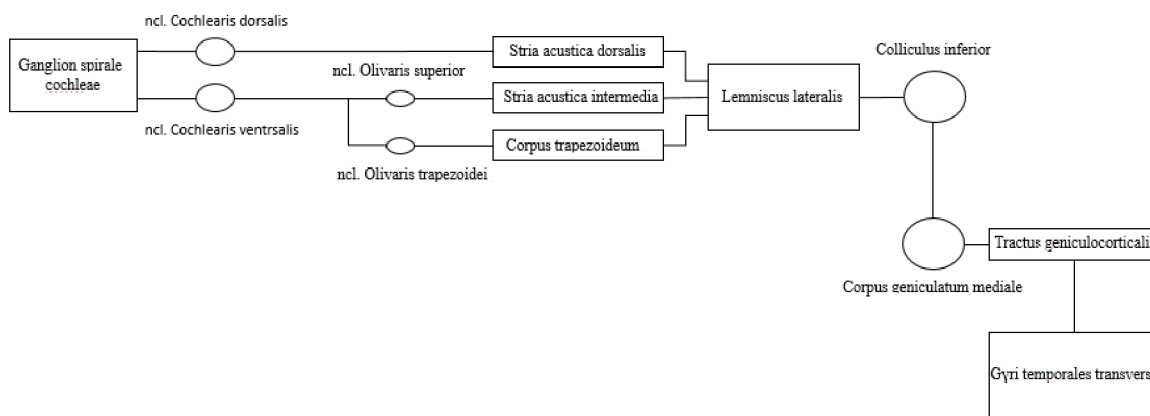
ncl. Cochlearis dorsalis

Ganglion spirale cochleae

ncl. Cochlearis ventrsalis

ncl. Olivaris superior

ncl. Olivaris trapezoidei

Stria acustica dorsalis

Stria acustica intermedia

Corpus trapezoideum

Lemniscus lateralis

Colliculus inferior

Corpus geniculatum mediale

Tractus geniculocorticali

Gyri temporales transvers